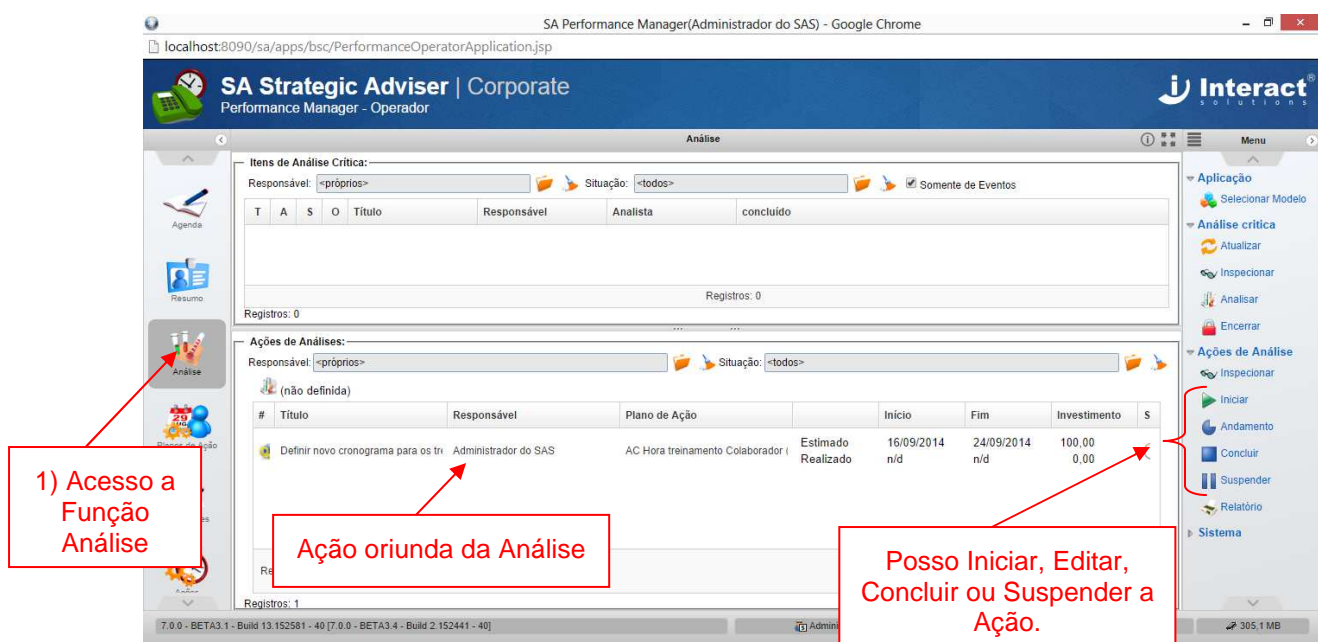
SA Performance Manager(Administrador do SAS) - Google Chrome

localhost:8090/sa/apps/bsc/PerformanceOperatorApplication.jsp

SA Strategic Adviser | Corporate
Performance Manager - Operador

Interact solutions

Análise

Menu

Agenda

Resumo

Análise

Planos de Ação

Ações

Itens de Análise Crítica:

Responsável: <próprios> Situação: <todos> Somente de Eventos

| T | A | S | O | Título | Responsável | Analista | concluído |
|---|---|---|---|---|---|---|---|

Registros: 0

Registros: 0

Ações de Análises:

Responsável: <próprios> Situação: <todos>

(não definida)

| # | Título | Responsável | Plano de Ação | | Início | Fim | Investimento | S |
|---|---|---|---|---|---|---|---|---|
| | Definir novo cronograma para os tr | Administrador do SAS | AC Hora treinamento Colaborador ( | Estimado Realizado | 16/09/2014 n/d | 24/09/2014 n/d | 100,00 0,00 | |

Re

Registros: 1

Aplicação
Selecionar Modelo
Análise crítica
Atualizar
Inspecionar
Analisar
Encerrar
Ações de Análise
Inspecionar
Iniciar
Andamento
Concluir
Suspender
Relatório
Sistema

1) Acesso a Função Análise

Ação oriunda da Análise

Posso Iniciar, Editar, Concluir ou Suspender a Ação.

7.0.0 - BETA3.1 - Build 13.152581 - 40 [7.0.0 - BETA3.4 - Build 2.152441 - 40]

Admini

305,1 MB